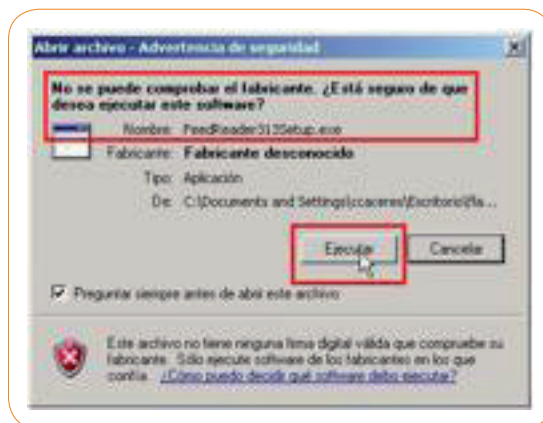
Abrir archivo - Advertencia de seguridad

No se puede comprobar el fabricante. ¿Está seguro de que desea ejecutar este software?

Nombre: FeedReader313Setup.exe

Fabricante: Fabricante desconocido

Tipo: Aplicación

De: C:\Documents and Settings\jccaceres\Escritorio\Fe...

Ejecutar

Cancelar

Preguntar siempre antes de abrir este archivo

Este archivo no tiene ninguna firma digital válida que compruebe su fabricante. Sólo ejecute software de los fabricantes en los que confía. ¿Cómo puedo decidir qué software debo ejecutar?